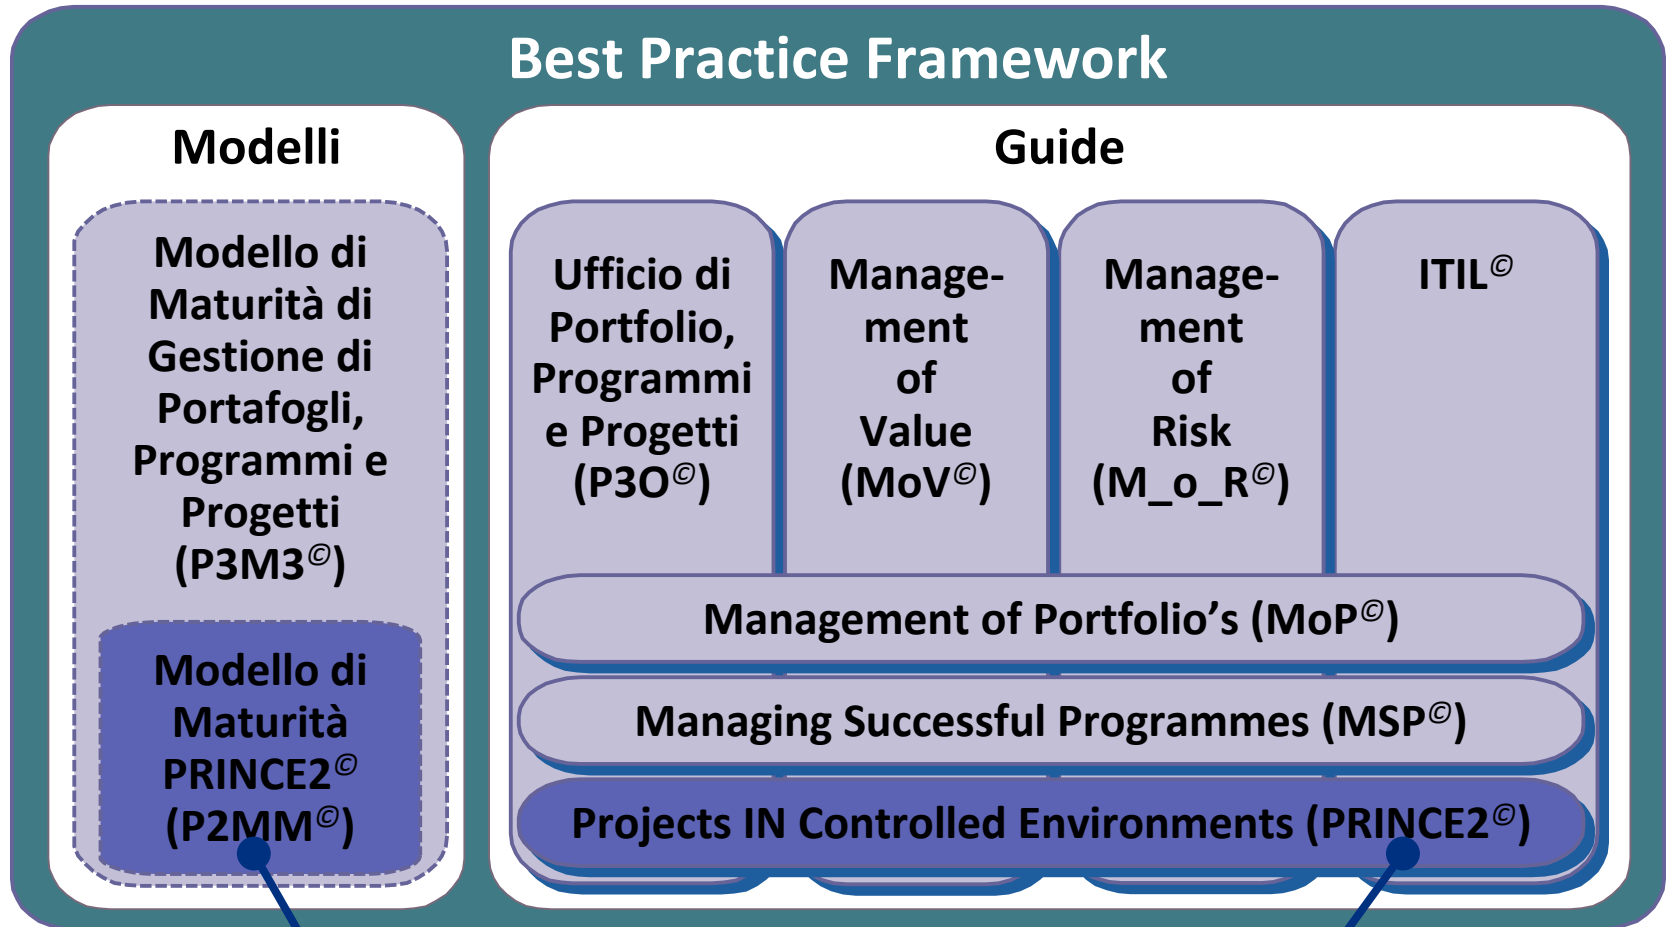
Best Practice Framework

Modelli

Modello di Maturità di Gestione di Portafogli, Programmi e Progetti (P3M3©)

Modello di Maturità PRINCE2© (P2MM©)

Guide

Ufficio di Portfolio, Programmi e Progetti (P3O©)

Management of Value (MoV©)

Management of Risk (M_o_R©)

ITIL©

Management of Portfolio's (MoP©)

Managing Successful Programmes (MSP©)

Projects IN Controlled Environments (PRINCE2©)